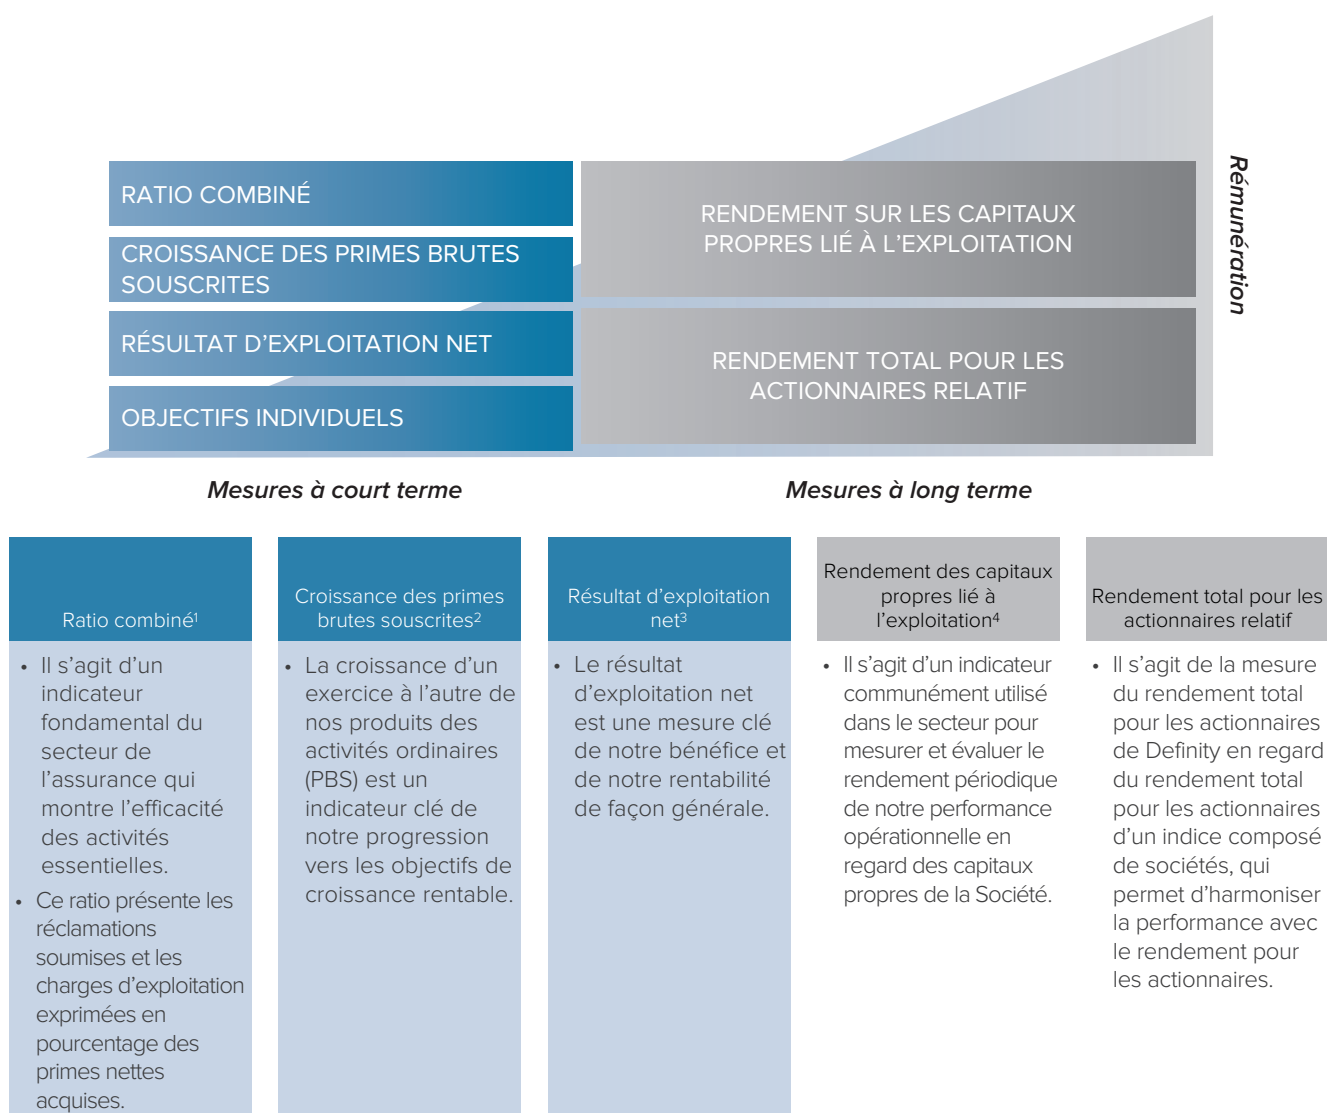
RATIO COMBINÉ

CROISSANCE DES PRIMES BRUTES SOUSCRITES

RÉSULTAT D'EXPLOITATION NET

OBJECTIFS INDIVIDUELS

RENDEMENT SUR LES CAPITAUX PROPRES LIÉ À L'EXPLOITATION

RENDEMENT TOTAL POUR LES ACTIONNAIRES RELATIF

Rémunération

Mesures à court terme

Mesures à long terme

Ratio combiné$^1$

• Il s'agit d'un indicateur fondamental du secteur de l'assurance qui montre l'efficacité des activités essentielles.
• Ce ratio présente les réclamations soumises et les charges d'exploitation exprimées en pourcentage des primes nettes acquises.

Croissance des primes brutes souscrites$^2$

• La croissance d'un exercice à l'autre de nos produits des activités ordinaires (PBS) est un indicateur clé de notre progression vers les objectifs de croissance rentable.

Résultat d'exploitation net$^3$

• Le résultat d'exploitation net est une mesure clé de notre bénéfice et de notre rentabilité de façon générale.

Rendement des capitaux propres lié à l'exploitation$^4$

• Il s'agit d'un indicateur communément utilisé dans le secteur pour mesurer et évaluer le rendement périodique de notre performance opérationnelle en regard des capitaux propres de la Société.

Rendement total pour les actionnaires relatif

• Il s'agit de la mesure du rendement total pour les actionnaires de Definity en regard du rendement total pour les actionnaires d'un indice composé de sociétés, qui permet d'harmoniser la performance avec le rendement pour les actionnaires.